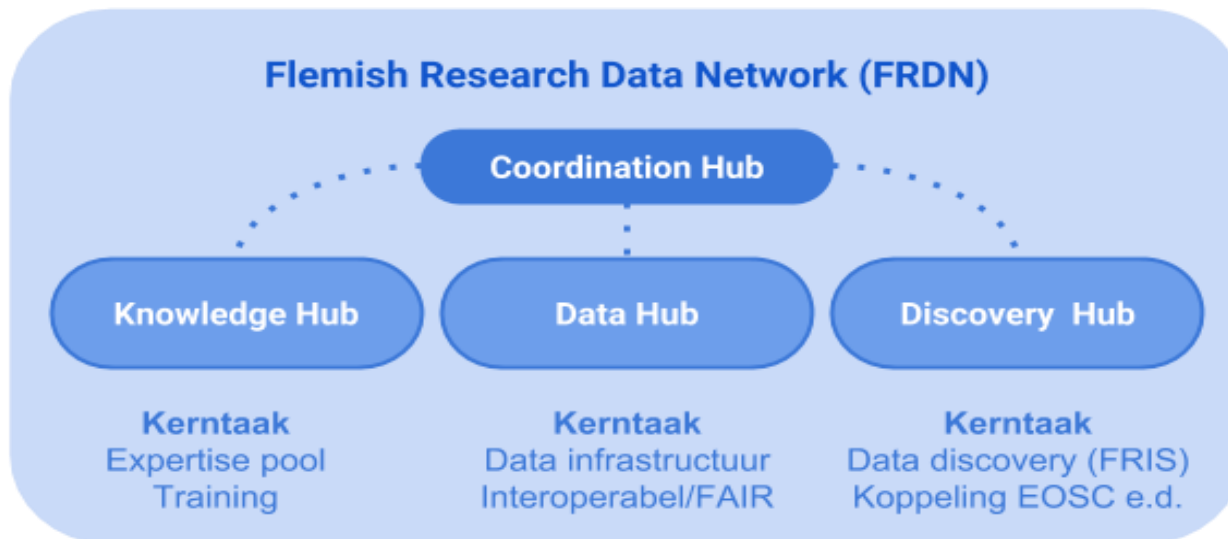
Flemish Research Data Network (FRDN)

Coordination Hub

Knowledge Hub

Data Hub

Discovery Hub

Kerntaak
Expertise pool
Training

Kerntaak
Data infrastructuur
Interoperabel/FAIR

Kerntaak
Data discovery (FRIS)
Koppeling EOSC e.d.